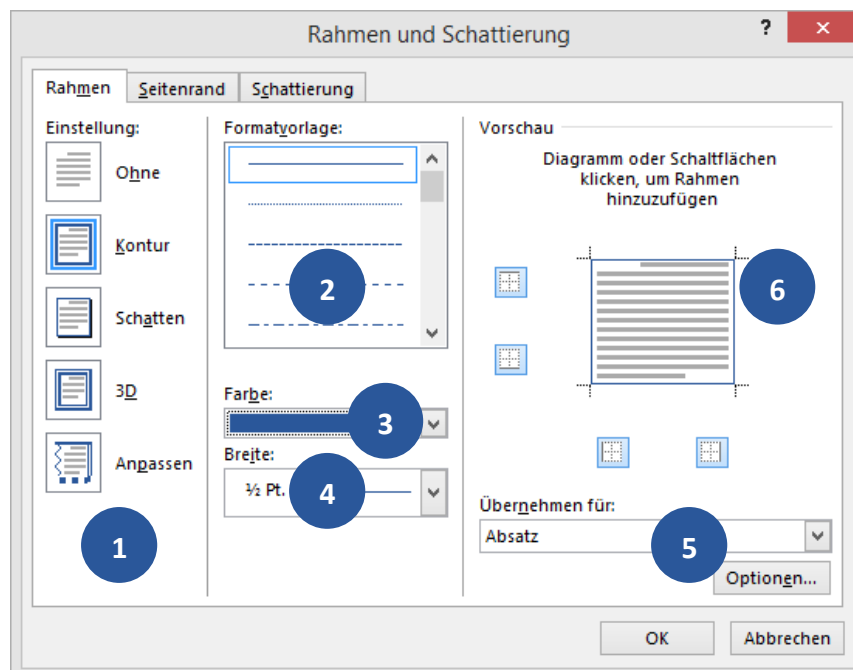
Rahmen und Schattierung

?

×

Rahmen

Seitenrand

Schattierung

Einstellung:

Ohne

Kontur

Schatten

3D

Anpassen

1

Formatvorlage:

2

Farbe:

3

Breite:

½ Pt.

4

Vorschau

Diagramm oder Schaltflächen klicken, um Rahmen hinzuzufügen

6

Übernehmen für:

Absatz

5

Optionen...

OK

Abbrechen